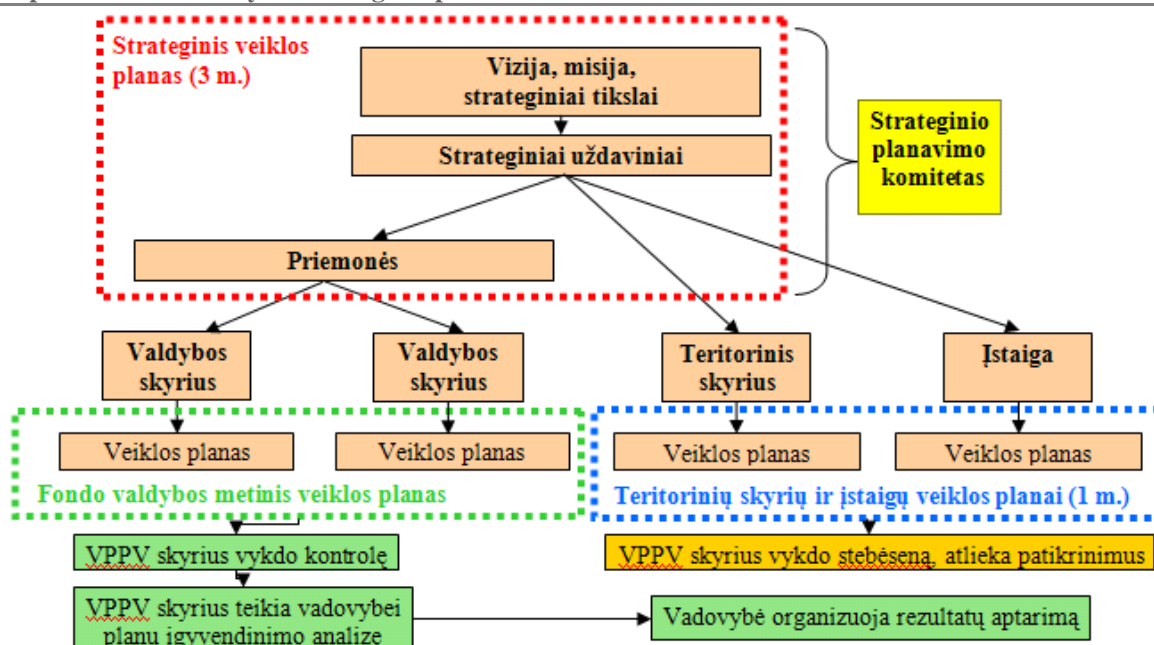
Strateginis veiklos planas (3 m.)

Vizija, misija, strateginiai tikslai

Strateginiai uždaviniai

Strateginio planavimo komitetas

Priemonės

Valdybos skyrius

Valdybos skyrius

Teritorinis skyrius

Įstaiga

Veiklos planas

Veiklos planas

Veiklos planas

Veiklos planas

Fondo valdybos metinis veiklos planas

Teritorinių skyrių ir įstaigų veiklos planai (1 m.)

VPPV skyrius vykdo kontrolę

VPPV skyrius vykdo stebėseną, atlieka patikrinimus

VPPV skyrius teikia vadovybei planų įgyvendinimo analizę

Vadovybė organizuoja rezultatų aptarimą